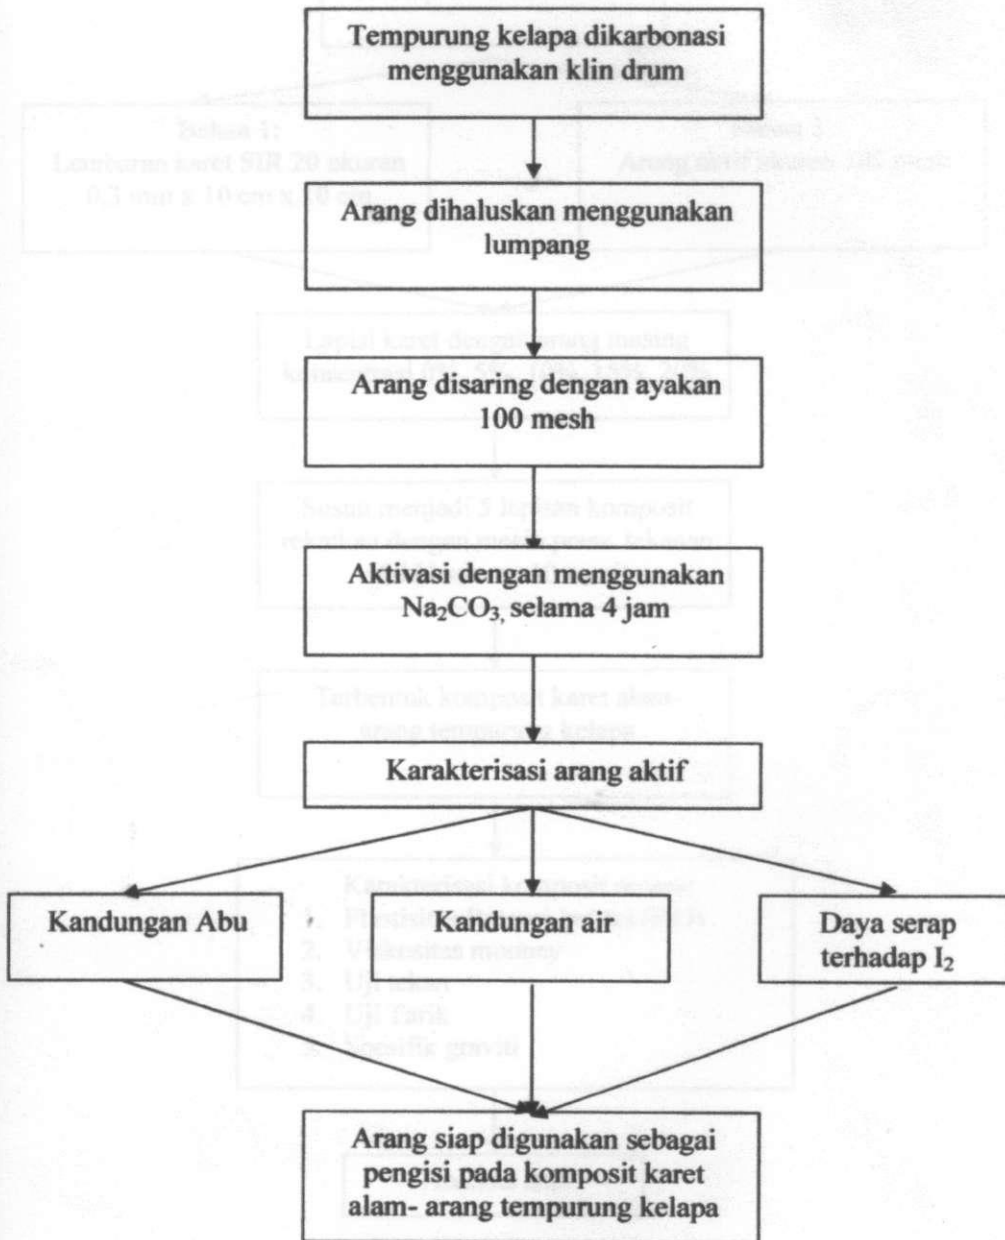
Tempurung kelapa dikarbonasi menggunakan klin drum

Arang dihaluskan menggunakan lumpang

Arang disaring dengan ayakan 100 mesh

Aktivasi dengan menggunakan $Na_2CO_3$, selama 4 jam

Karakterisasi arang aktif

Kandungan Abu

Kandungan air

Daya serap terhadap $I_2$

Arang siap digunakan sebagai pengisi pada komposit karet alam- arang tempurung kelapa